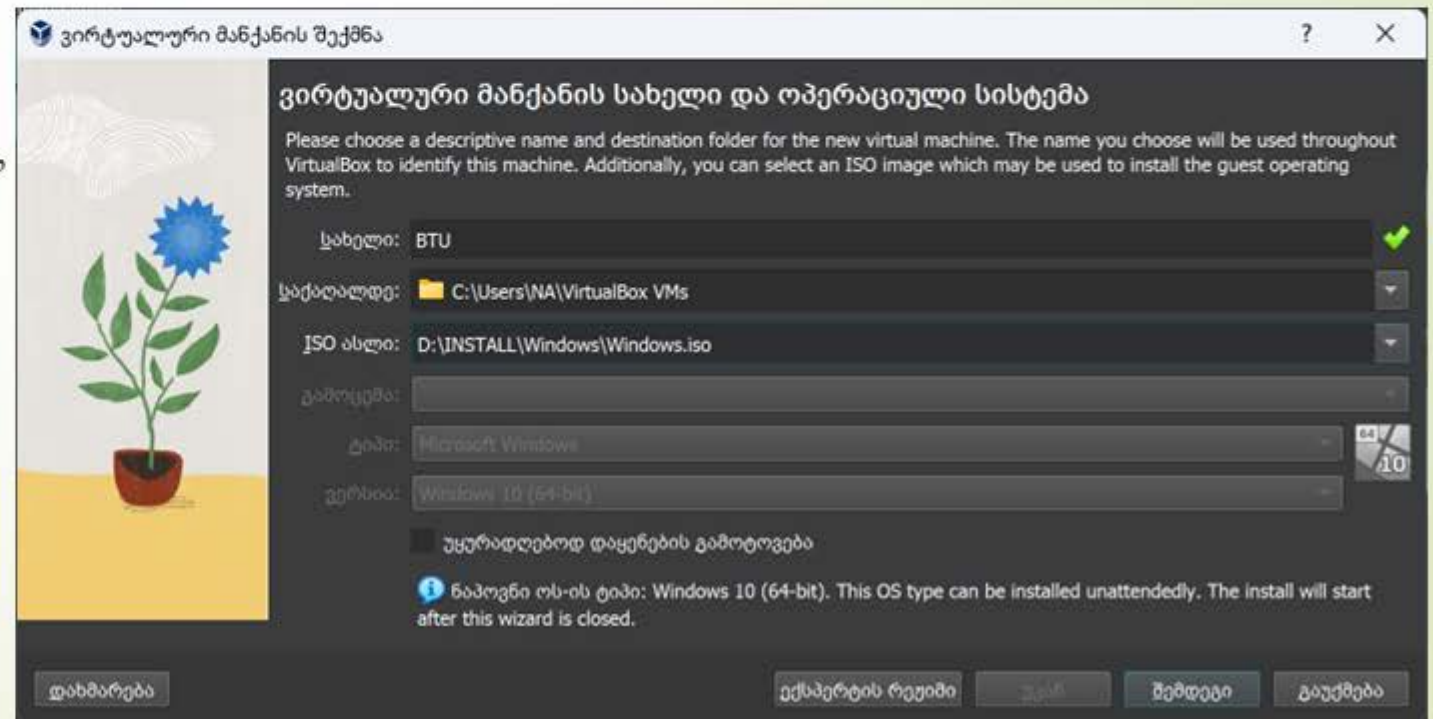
ვირტუალური მანქანის შექმნა

?

X

ვირტუალური მანქანის სახელი და ოპერაციული სისტემა

Please choose a descriptive name and destination folder for the new virtual machine. The name you choose will be used throughout VirtualBox to identify this machine. Additionally, you can select an ISO image which may be used to install the guest operating system.

სახელი: BTU

საქაღალდე: C:\Users\NA\VirtualBox VMs

ISO ასლი: D:\INSTALL\Windows\Windows.iso

გამოცემა:

ტიპი: Microsoft Windows

ვერსია: Windows 10 (64-bit)

10

უყურადღებოდ დაყენების გამოტოვება

ნაპოვნი ოს-ის ტიპი: Windows 10 (64-bit). This OS type can be installed unattendedly. The install will start after this wizard is closed.

დახმარება

ექსპერტის რეჟიმი

უკან

შემდეგი

გაუქმება